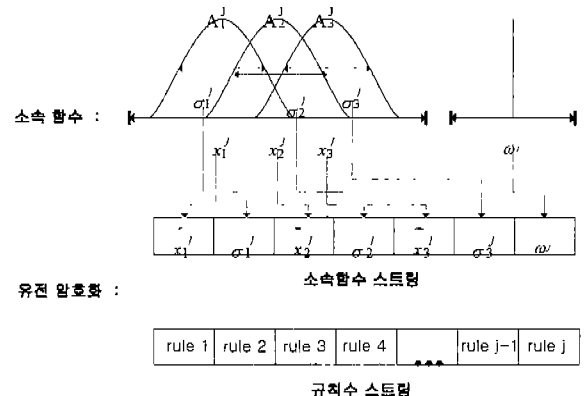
$A_1^j$ $A_2^j$ $A_3^j$

소속 함수 :

$\sigma_1^j$ $\sigma_2^j$ $\sigma_3^j$

$x_1^j$ $x_2^j$ $x_3^j$ $\omega^j$

| $x_1^j$ | $\sigma_1^j$ | $x_2^j$ | $\sigma_2^j$ | $x_3^j$ | $\sigma_3^j$ | $\omega^j$ |
|---|---|---|---|---|---|---|

유전 암호화 :

소속함수 스트링

| rule 1 | rule 2 | rule 3 | rule 4 | ... | rule j-1 | rule j |
|---|---|---|---|---|---|---|

규칙수 스트링